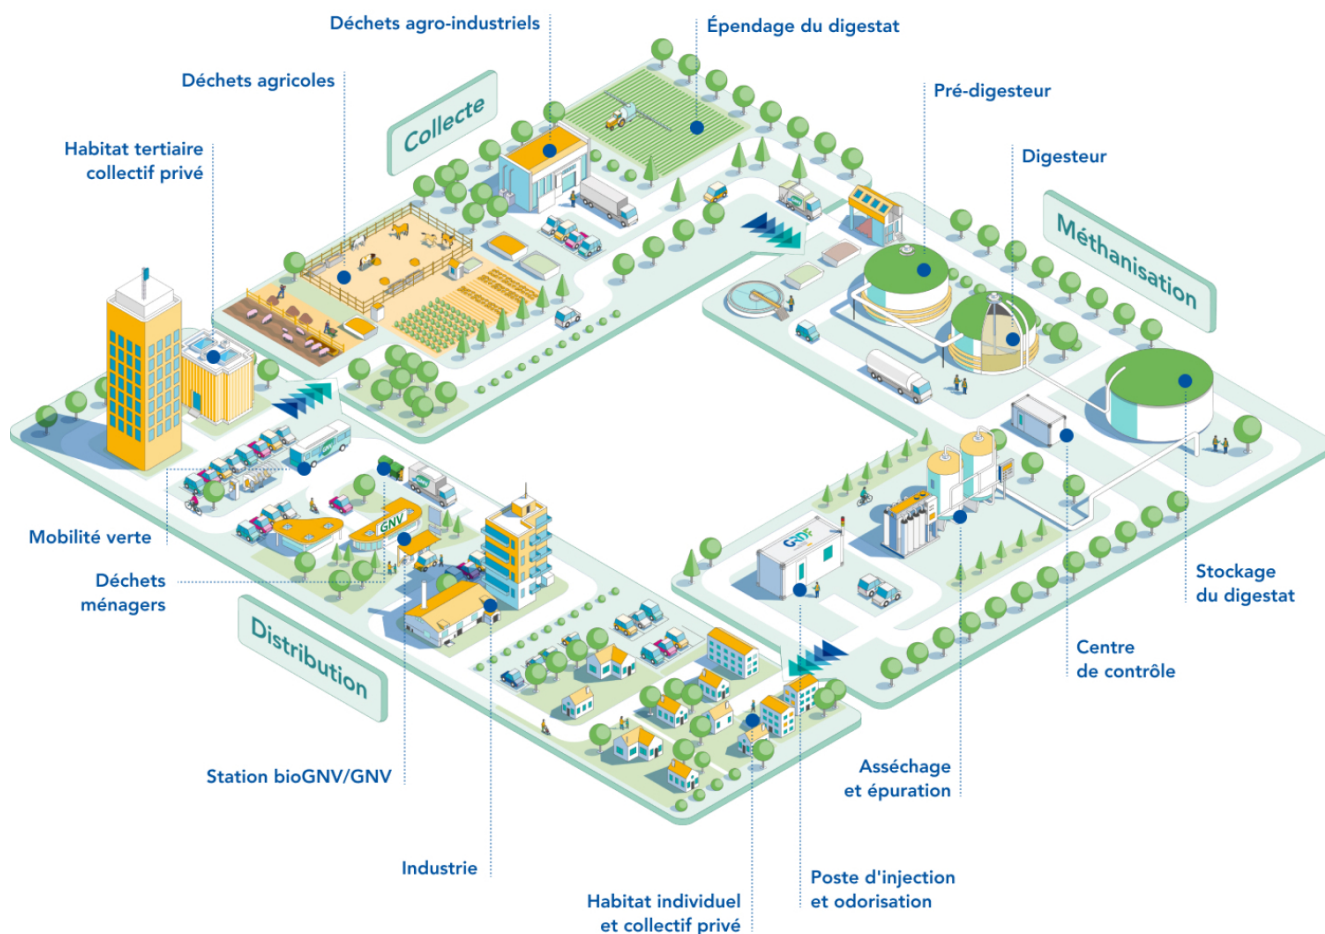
Déchets agro-industriels

Épendage du digestat

Déchets agricoles

Collecte

Pré-digesteur

Habitat tertiaire collectif privé

Digesteur

Méthanisation

GNV

GRDF

Mobilité verte

Déchets ménagers

Distribution

Station bioGNV/GNV

Industrie

Habitat individuel et collectif privé

Poste d'injection et odorisation

Asséchage et épuration

Centre de contrôle

Stockage du digestat